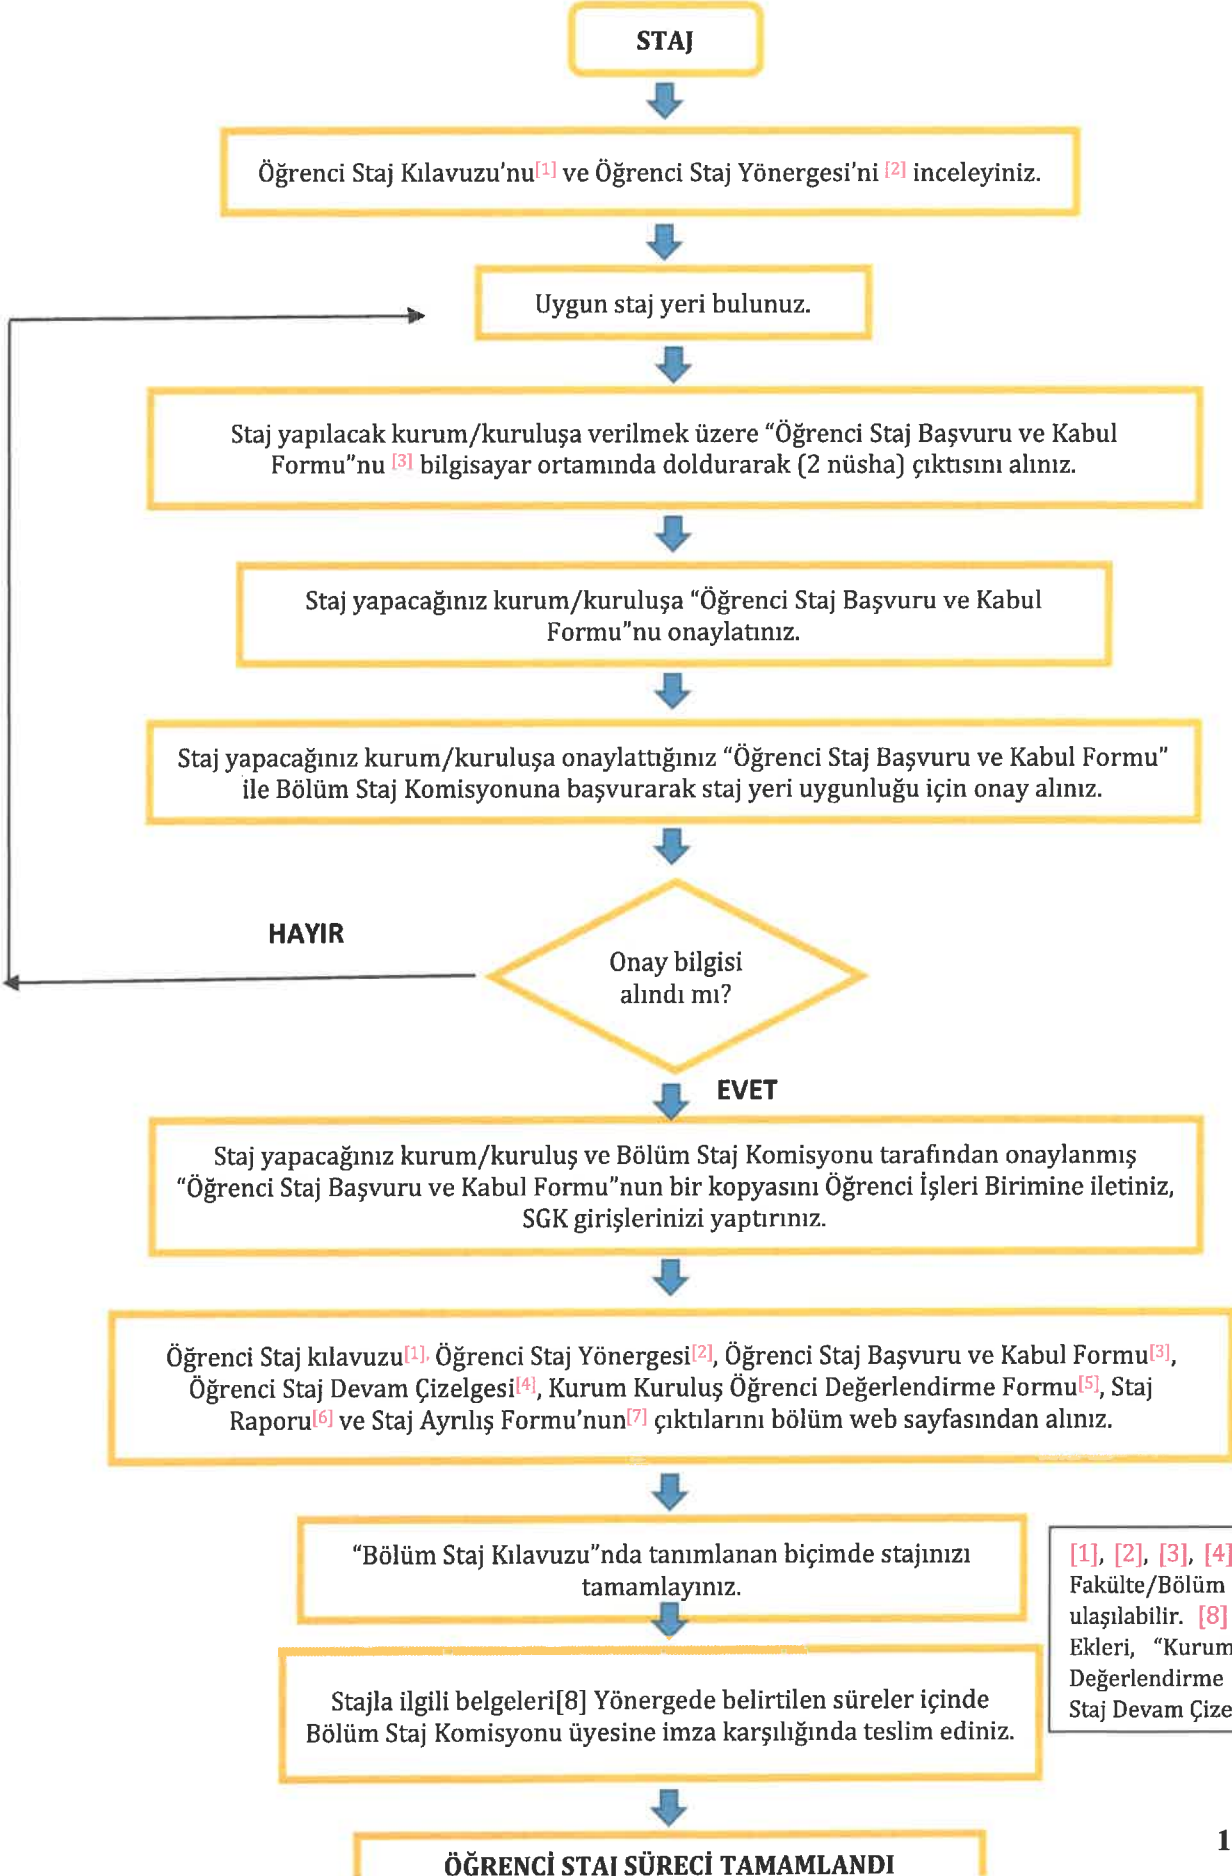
STAJ

Öğrenci Staj Kılavuzu'nu[1] ve Öğrenci Staj Yönergesi'ni [2] inceleyiniz.

Uygun staj yeri bulunuz.

Staj yapılacak kurum/kuruluşa verilmek üzere "Öğrenci Staj Başvuru ve Kabul Formu"nu [3] bilgisayar ortamında doldurarak (2 nüsha) çıktısını alınız.

Staj yapacağınız kurum/kuruluşa "Öğrenci Staj Başvuru ve Kabul Formu"nu onaylatınız.

Staj yapacağınız kurum/kuruluşa onaylattığınız "Öğrenci Staj Başvuru ve Kabul Formu" ile Bölüm Staj Komisyonuna başvurarak staj yeri uygunluğu için onay alınız.

HAYIR

Onay bilgisi alındı mı?

EVET

Staj yapacağınız kurum/kuruluş ve Bölüm Staj Komisyonu tarafından onaylanmış "Öğrenci Staj Başvuru ve Kabul Formu"nun bir kopyasını Öğrenci İşleri Birimine iletiniz, SGK girişlerinizi yaptırınız.

Öğrenci Staj kılavuzu[1], Öğrenci Staj Yönergesi[2], Öğrenci Staj Başvuru ve Kabul Formu[3], Öğrenci Staj Devam Çizelgesi[4], Kurum Kuruluş Öğrenci Değerlendirme Formu[5], Staj Raporu[6] ve Staj Ayrılış Formu'nun[7] çıktılarını bölüm web sayfasından alınız.

"Bölüm Staj Kılavuzu"nda tanımlanan biçimde stajınızı tamamlayınız.

[1], [2], [3], [4] Fakülte/Bölüm ulaşılabilir. [8] Ekleri, "Kurum Değerlendirme Staj Devam Çize

Stajla ilgili belgeleri[8] Yönergede belirtilen süreler içinde Bölüm Staj Komisyonu üyesine imza karşılığında teslim ediniz.

ÖĞRENCİ STAJ SÜRECİ TAMAMLANDI

1